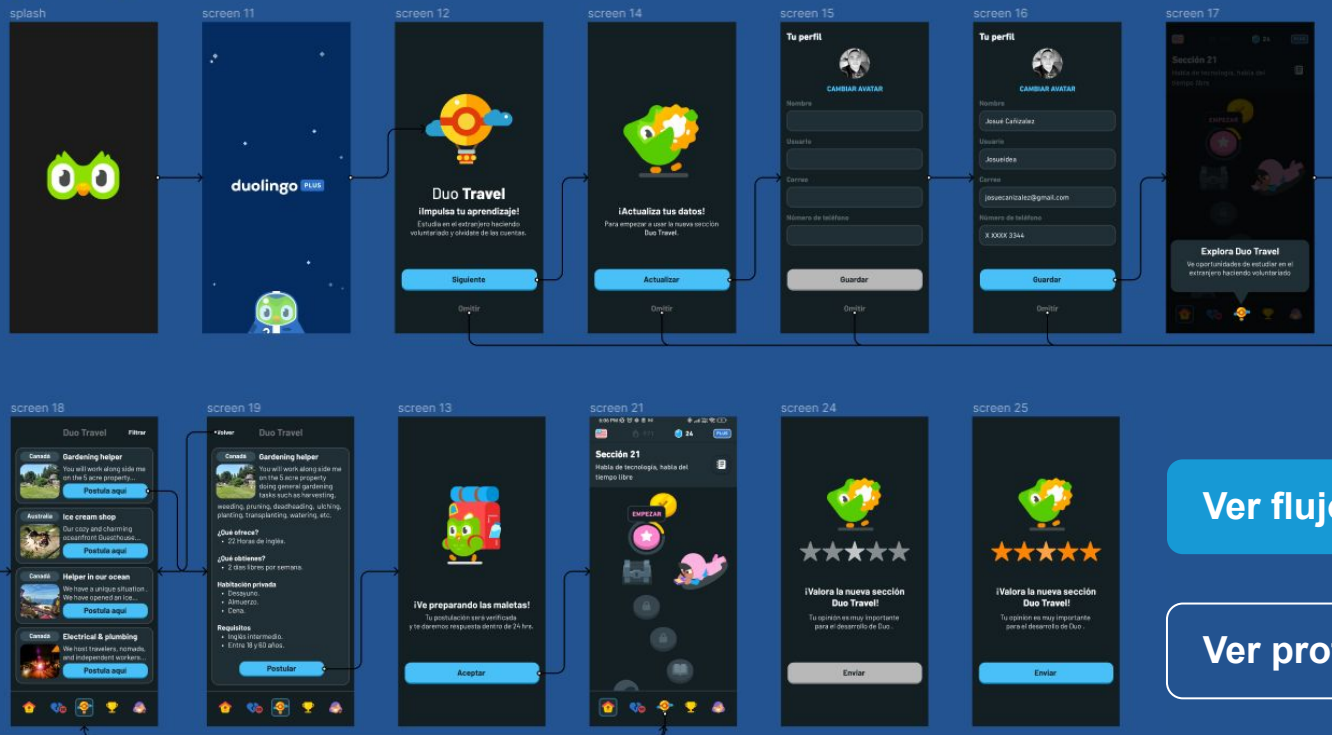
splash

screen 11

duolingo PLUS

screen 12

Duo Travel

¡Impulsa tu aprendizaje!

Estudia en el extranjero haciendo voluntariado y olvídate de las cuentas.

Siguiente

Omitir

screen 14

¡Actualiza tus datos!

Para empezar a usar la nueva sección Duo Travel.

Actualizar

Omitir

screen 15

Tu perfil

CAMBIAR AVATAR

Nombre

Usuario

Correo

Número de teléfono

Guardar

Omitir

screen 16

Tu perfil

CAMBIAR AVATAR

Nombre

Josué Cañizalez

Usuario

Josueidea

Correo

josuecanizalez@gmail.com

Número de teléfono

X XXXX 3344

Guardar

Omitir

screen 17

Sección 21

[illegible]

EMPEZAR

Explora Duo Travel

Ve oportunidades de estudiar en el extranjero haciendo voluntariado

screen 18

Duo Travel

Filtrar

Canadá

Gardening helper

You will work along side me on the 5 acre property...

Postula aquí

Australia

Ice cream shop

Our cozy and charming oceanfront Guesthouse...

Postula aquí

Canadá

Helper in our ocean

We have a unique situation... We have opened an ice...

Postula aquí

Canadá

Electrical & plumbing

We host travelers, nomads, and independent workers...

Postula aquí

screen 19

Volver

Duo Travel

Canadá

Gardening helper

You will work along side me on the 5 acre property doing general gardening tasks such as harvesting, weeding, pruning, deadheading, ulching, planting, transplanting, watering, etc.

¿Qué ofrece?

• 22 Horas de inglés.

¿Qué obtienes?

• 2 días libres por semana.

Habitación privada

• Desayuno.

• Almuerzo.

• Cena.

Requisitos

• Inglés intermedio.

• Entre 18 y 50 años.

Postular

screen 13

¡Ve preparando las maletas!

Tu postulación será verificada y te daremos respuesta dentro de 24 hrs.

Aceptar

screen 21

Sección 21

Habla de tecnología, habla del tiempo libre

EMPEZAR

24

PLUS

screen 24

¡Valora la nueva sección Duo Travel!

Tu opinión es muy importante para el desarrollo de Duo.

Enviar

screen 25

¡Valora la nueva sección Duo Travel!

Tu opinión es muy importante para el desarrollo de Duo.

Enviar

Ver fluj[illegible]

Ver pro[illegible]